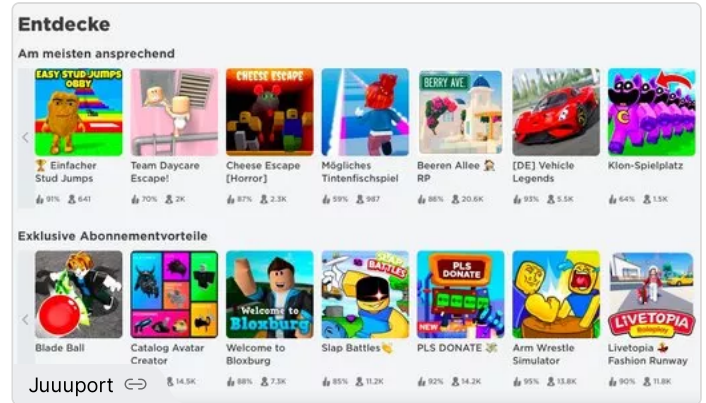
Entdecke

Am meisten ansprechend

EASY STUD JUMPS OBBY

🏆 Einfacher Stud Jumps
91% 641

Team Daycare Escape!
70% 2K

CHEESE ESCAPE

Cheese Escape [Horror]
87% 2.3K

Mögliches Tintenfischspiel
59% 987

BERRY AVE

Beeren Allee RP
86% 20.6K

[DE] Vehicle Legends
93% 5.5K

Klon-Spielplatz
64% 1.5K

Exklusive Abonnementvorteile

Blade Ball

Catalog Avatar Creator
14.5K

Welcome to Bloxburg

Welcome to Bloxburg
88% 7.3K

SLAP BATTLES

Slap Battles👏
85% 11.2K

PLS DONATE

PLS DONATE 💸
92% 14.2K

Arm Wrestle Simulator
95% 13.8K

LIVETOPIA Roleplay

Livetopia 🔥 Fashion Runway
90% 11.8K

Juuuport